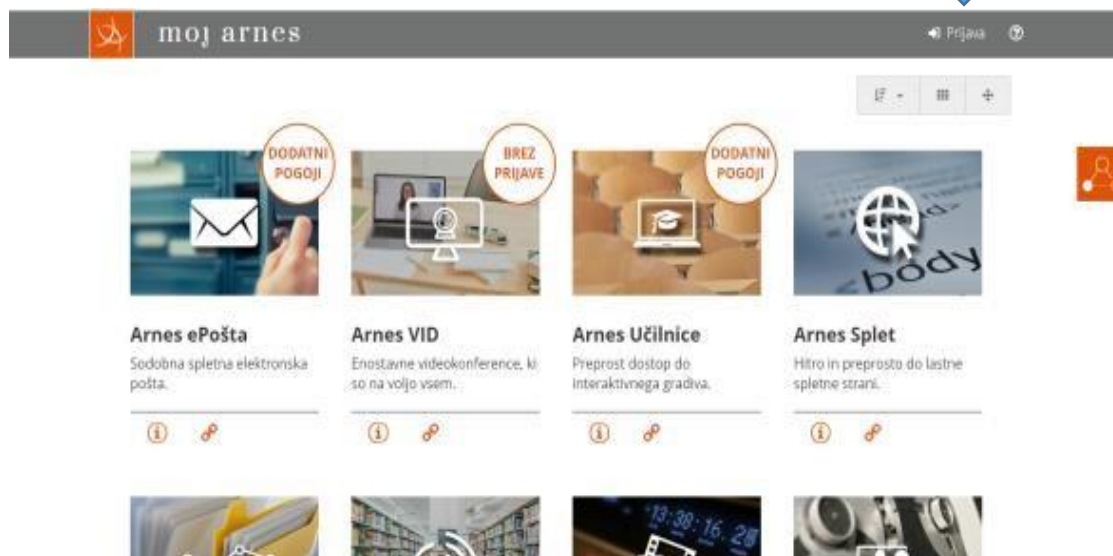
moj arnes

Prijava

DODATNI POGOJI

BREZ PRIJAVE

DODATNI POGOJI

<body

Arnes ePošta
Sodobna spletna elektronska pošta.

Arnes VID
Enostavne videokonference, ki so na voljo vsem.

Arnes Učilnice
Preprost dostop do interaktivnega gradiva.

Arnes Splet
Hitro in preprosto do lastne spletne strani.

13:38:16.2